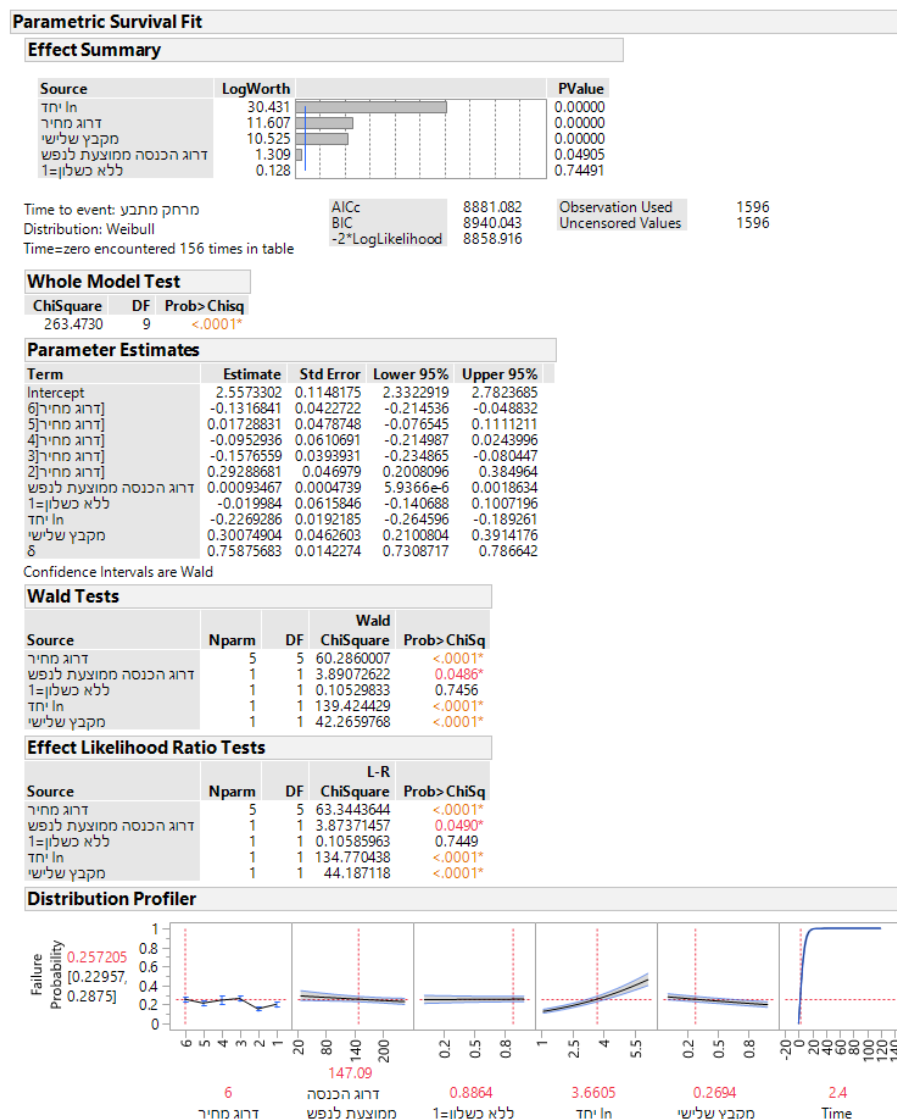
Parametric Survival Fit

Effect Summary

| Source | LogWorth | PValue |
|---|---|---|
| In יחד | 30.431 | 0.00000 |
| דרוג מחיר | 11.607 | 0.00000 |
| מקבץ שלישי | 10.525 | 0.00000 |
| דרוג הכנסה ממוצעת לנפש | 1.309 | 0.04905 |
| ללא כשלון=1 | 0.128 | 0.74491 |

Time to event: מרחק מתבע
Distribution: Weibull
Time=zero encountered 156 times in table

| AICc | 8881.082 |
|---|---|
| BIC | 8940.043 |
| -2*LogLikelihood | 8858.916 |

| Observation Used | 1596 |
|---|---|
| Uncensored Values | 1596 |

Whole Model Test

| ChiSquare | DF | Prob>Chisq |
|---|---|---|
| 263.4730 | 9 | <.0001* |

Parameter Estimates

| Term | Estimate | Std Error | Lower 95% | Upper 95% |
|---|---|---|---|---|
| Intercept | 2.5573302 | 0.1148175 | 2.3322919 | 2.7823685 |
| דרוג מחיר[6] | -0.1316841 | 0.0422722 | -0.214536 | -0.048832 |
| דרוג מחיר[5] | 0.01728831 | 0.0478748 | -0.076545 | 0.111211 |
| דרוג מחיר[4] | -0.0952936 | 0.0610691 | -0.214987 | 0.0243996 |
| דרוג מחיר[3] | -0.1576559 | 0.0393931 | -0.234865 | -0.080447 |
| דרוג מחיר[2] | 0.29288681 | 0.046979 | 0.2008096 | 0.384964 |
| דרוג הכנסה ממוצעת לנפש | 0.00093467 | 0.0004739 | 5.9366e-6 | 0.0018634 |
| ללא כשלון=1 | -0.019984 | 0.0615846 | -0.140688 | 0.1007196 |
| In יחד | -0.2269286 | 0.0192185 | -0.264596 | -0.189261 |
| מקבץ שלישי | 0.30074904 | 0.0462603 | 0.2100804 | 0.3914176 |
| δ | 0.75875683 | 0.0142274 | 0.7308717 | 0.786642 |

Confidence Intervals are Wald

Wald Tests

| Source | Nparm | DF | Wald ChiSquare | Prob>ChiSq |
|---|---|---|---|---|
| דרוג מחיר | 5 | 5 | 60.2860007 | <.0001* |
| דרוג הכנסה ממוצעת לנפש | 1 | 1 | 3.89072622 | 0.0486* |
| ללא כשלון=1 | 1 | 1 | 0.10529833 | 0.7456 |
| In יחד | 1 | 1 | 139.424429 | <.0001* |
| מקבץ שלישי | 1 | 1 | 42.2659768 | <.0001* |

Effect Likelihood Ratio Tests

| Source | Nparm | DF | L-R ChiSquare | Prob>ChiSq |
|---|---|---|---|---|
| דרוג מחיר | 5 | 5 | 63.3443644 | <.0001* |
| דרוג הכנסה ממוצעת לנפש | 1 | 1 | 3.87371457 | 0.0490* |
| ללא כשלון=1 | 1 | 1 | 0.10585963 | 0.7449 |
| In יחד | 1 | 1 | 134.770438 | <.0001* |
| מקבץ שלישי | 1 | 1 | 44.187118 | <.0001* |

Distribution Profiler

Failure Probability 0.257205 [0.22957, 0.2875]
1 0.8 0.6 0.4 0.2 0
6 5 4 3 2 1
20 80 140 200
0.2 0.5 0.8
1 2.5 4 5.5
0.2 0.5 0.8
-20 0 20 40 60 80 100 120 140

6 דרוג מחיר
147.09 דרוג הכנסה ממוצעת לנפש
0.8864 ללא כשלון=1
3.6605 In יחד
0.2694 מקבץ שלישי
2.4 Time